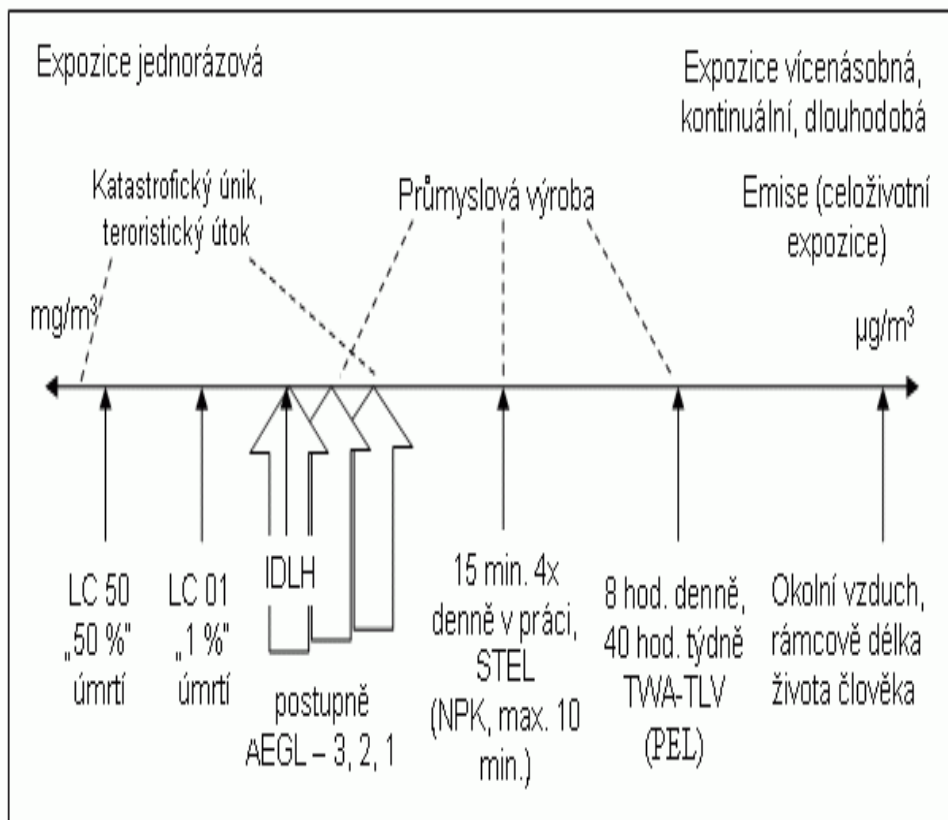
Expozice jednorázová

Expozice vícenásobná, kontinuální, dlouhodobá

Katastrofický únik, teroristický útok

Průmyslová výroba

Emise (celoživotní expozice)

mg/m$^3$

µg/m$^3$

LC 50 „50 %" úmrtí

LC 01 „1 %" úmrtí

IDLH

postupně AEGL – 3, 2, 1

15 min. 4x denně v práci, STEL (NPK, max. 10 min.)

8 hod. denně, 40 hod. týdně TWA-TLV (PEL)

Okolní vzduch, rámcově délka života člověka